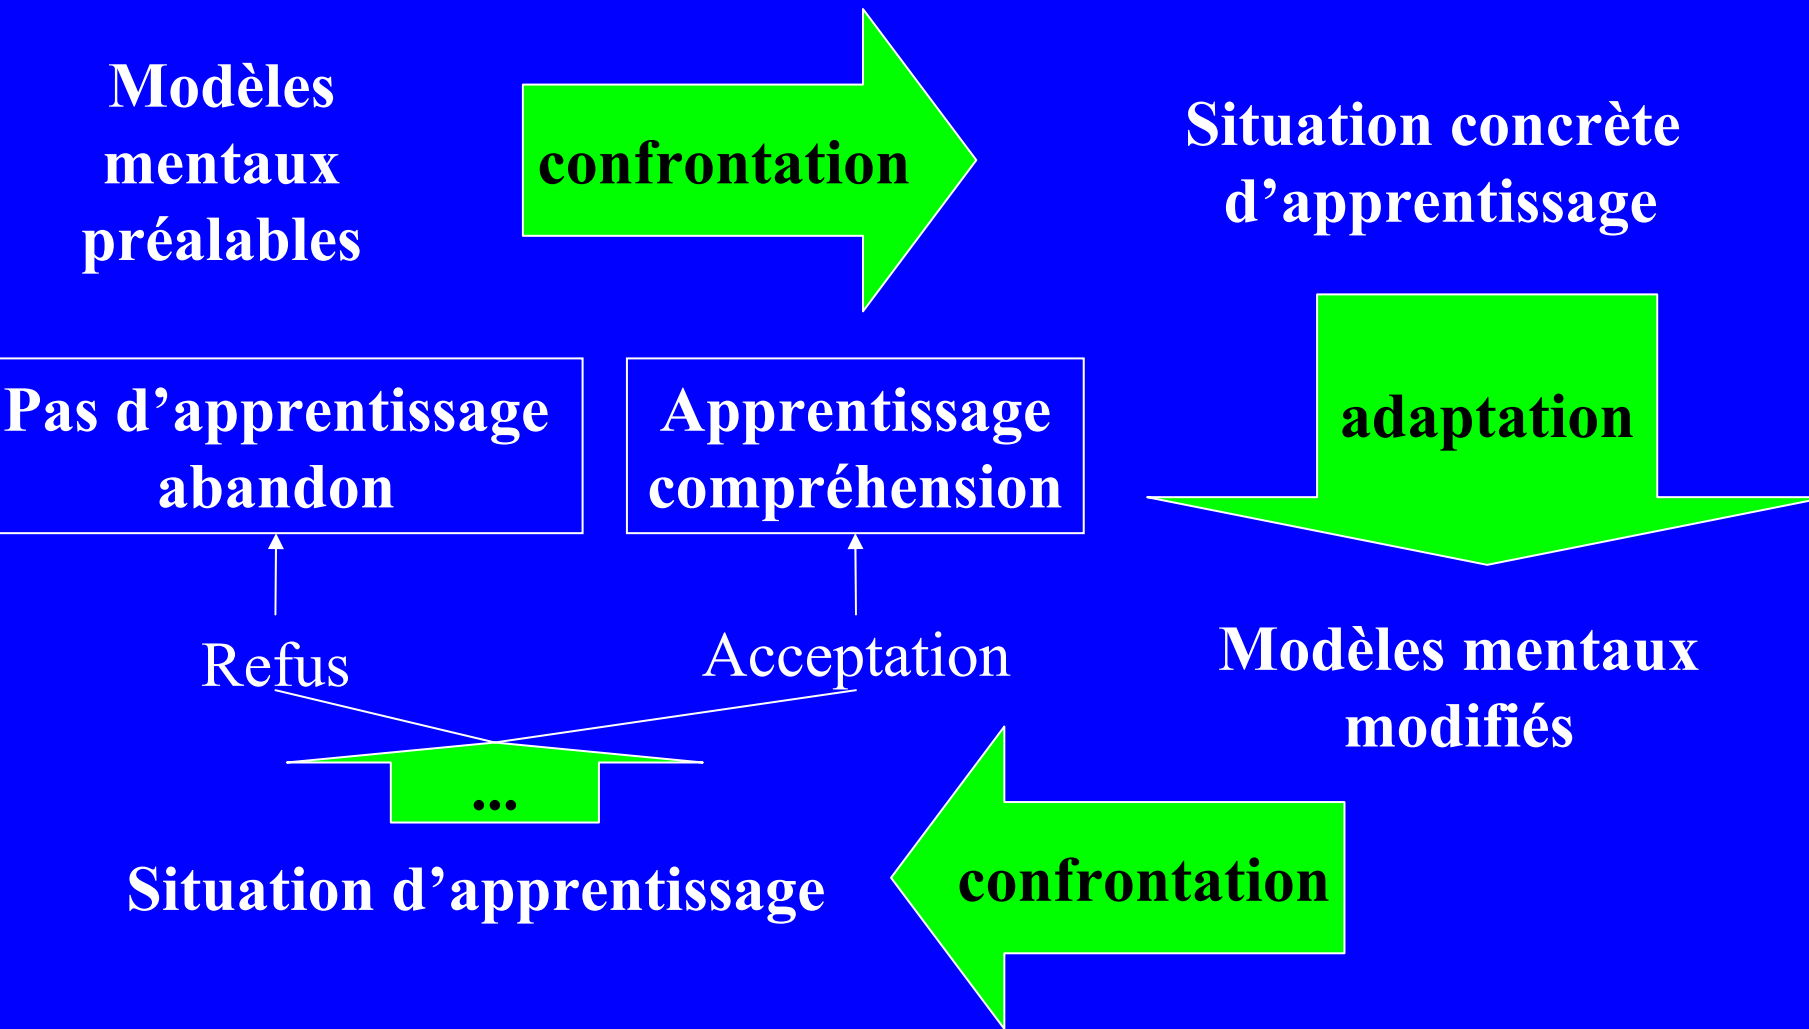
Modèles mentaux préalables

confrontation

Situation concrète d’apprentissage

Pas d’apprentissage abandon

Apprentissage compréhension

adaptation

Refus

Acceptation

Modèles mentaux modifiés

...

Situation d’apprentissage

confrontation